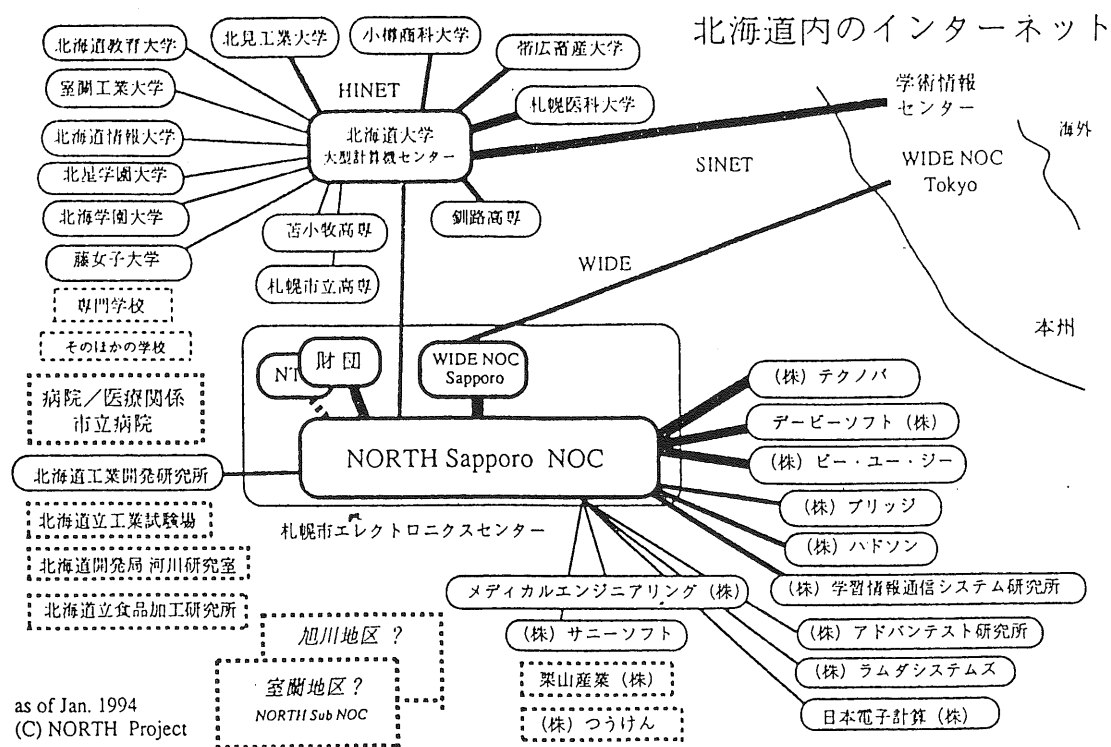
北海道内のインターネット

北海道教育大学
北見工業大学
小樽商科大学
帯広畜産大学
室蘭工業大学
HINET
札幌医科大学
北海道情報大学
北海道大学
大型計算機センター
北星学園大学
北海学園大学
苫小牧高専
釧路高専
藤女子大学
札幌市立高専
専門学校
そのほかの学校
病院／医療関係
市立病院

学術情報
センター
海外
SINET
WIDE NOC
Tokyo
WIDE
本州

NT
財団
WIDE NOC
Sapporo
NORTH Sapporo NOC
札幌市エレクトロニクスセンター

北海道工業開発研究所
北海道立工業試験場
北海道開発局 河川研究室
北海道立食品加工研究所

(株) テクノバ
デービーソフト (株)
(株) ビー・ユー・ジー
(株) ブリッジ
(株) ハドソン
(株) 学習情報通信システム研究所
メディカルエンジニアリング (株)
(株) アドバンテスト研究所
(株) サニーソフト
(株) ラムダシステムズ
栗山産業 (株)
日本電子計算 (株)
(株) つうけん

旭川地区 ?
室蘭地区 ?
NORTH Sub NOC

as of Jan. 1994
(C) NORTH Project